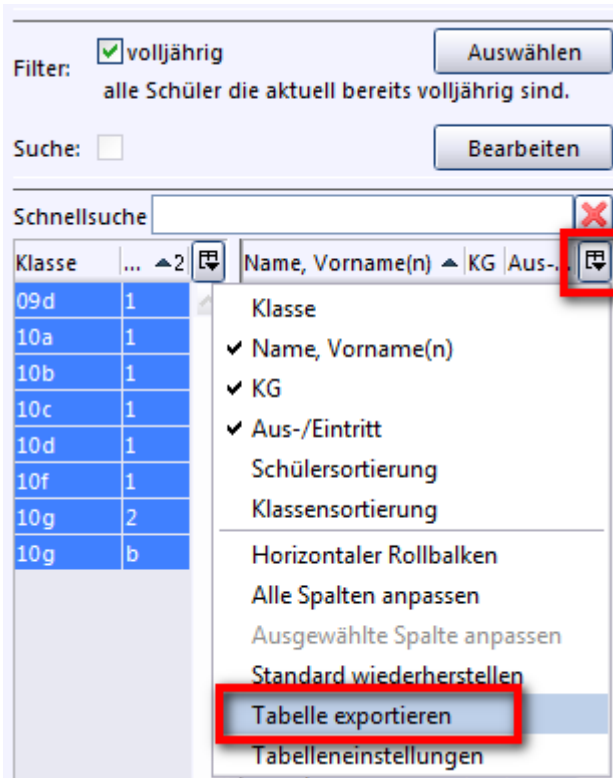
Filter: volljährig
alle Schüler die aktuell bereits volljährig sind.
Auswählen

Suche:
Bearbeiten

Schnellsuche

| Klasse | ... ▲2 |
|---|---|
| 09d | 1 |
| 10a | 1 |
| 10b | 1 |
| 10c | 1 |
| 10d | 1 |
| 10f | 1 |
| 10g | 2 |
| 10g | b |

Name, Vorname(n) ▲ KG Aus-...

Klasse
✔ Name, Vorname(n)
✔ KG
✔ Aus-/Eintritt
Schülersortierung
Klassensortierung
Horizontaler Rollbalken
Alle Spalten anpassen
Ausgewählte Spalte anpassen
Standard wiederherstellen
Tabelle exportieren
Tabelleneinstellungen